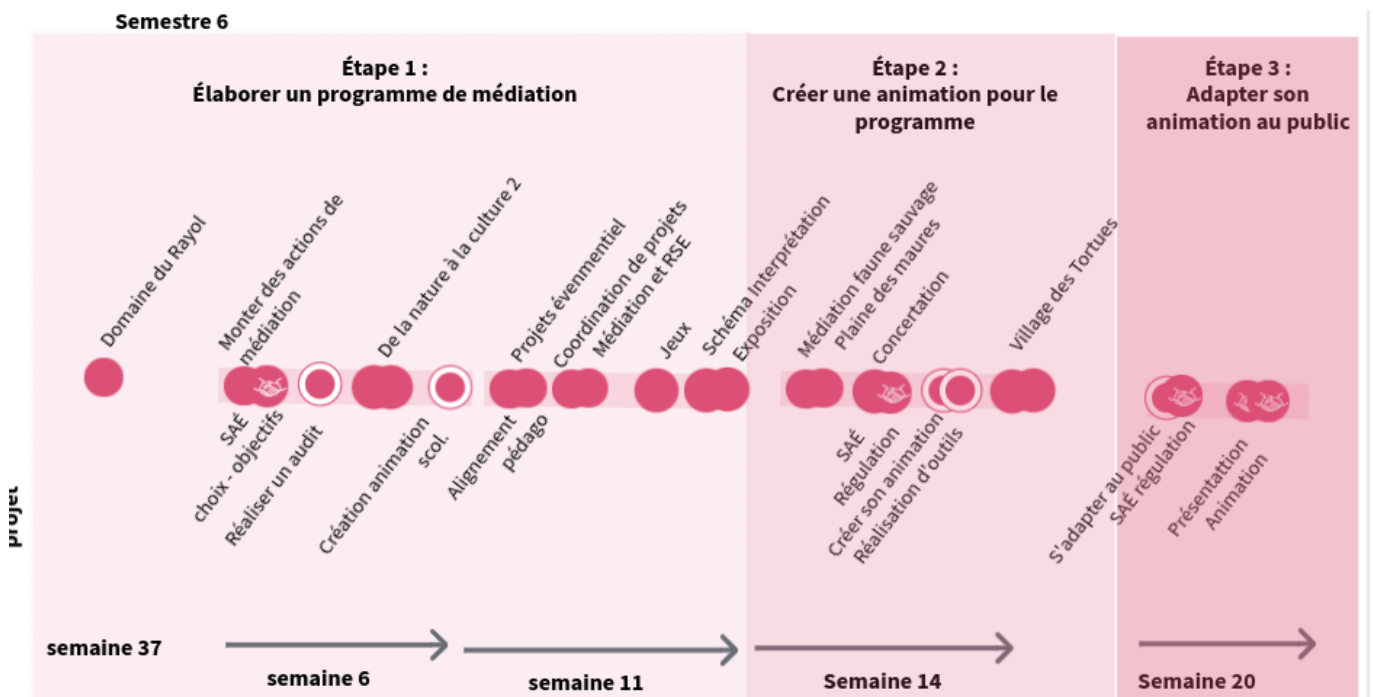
Semestre 6

Étape 1 :
Élaborer un programme de médiation

Étape 2 :
Créer une animation pour le programme

Étape 3 :
Adapter son animation au public

Domaine du Rayol

Monter des actions de médiation

De la nature à la culture 2

Projets évenmentiel

Coordination de projets Médiation et RSE

Jeux

Schéma Interprétation Exposition

Médiation faune sauvage Plaine des maures

Concertation

Village des Tortues

SAÉ choix - objectifs

Réaliser un audit

Création animation scol.

Alignement pédago

SAÉ Régulation

Créer son animation Réalisation d'outils

S'adapter au public SAÉ régulation

Présentattion Animation

projet

semaine 37

semaine 6

semaine 11

Semaine 14

Semaine 20